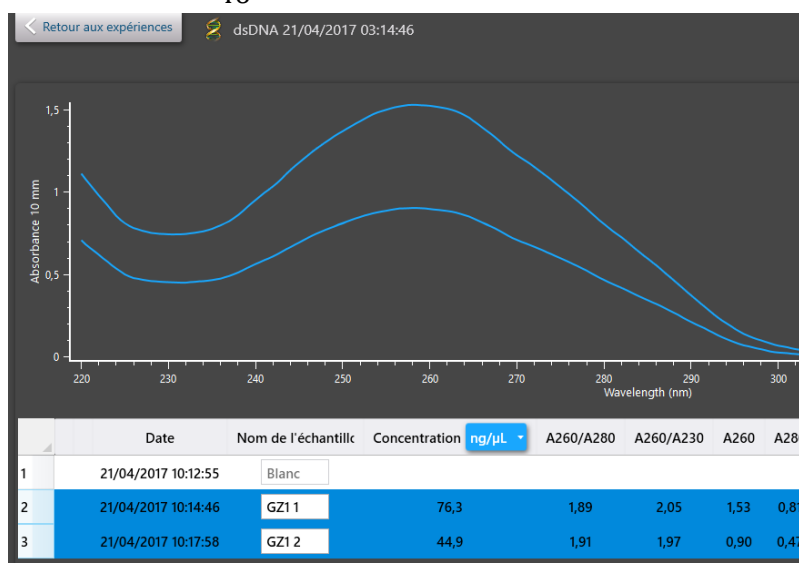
Retour aux expériences

dsDNA 21/04/2017 03:14:46

1,5
1
0,5
0
Absorbance 10 mm

220 230 240 250 260 270 280 290 300
Wavelength (nm)

| | Date | Nom de l'échantillc | Concentration ng/µL | A260/A280 | A260/A230 | A260 | A28 |
|---|---|---|---|---|---|---|---|
| 1 | 21/04/2017 10:12:55 | Blanc | | | | | |
| 2 | 21/04/2017 10:14:46 | GZ1 1 | 76,3 | 1,89 | 2,05 | 1,53 | 0,8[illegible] |
| 3 | 21/04/2017 10:17:58 | GZ1 2 | 44,9 | 1,91 | 1,97 | 0,90 | 0,4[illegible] |